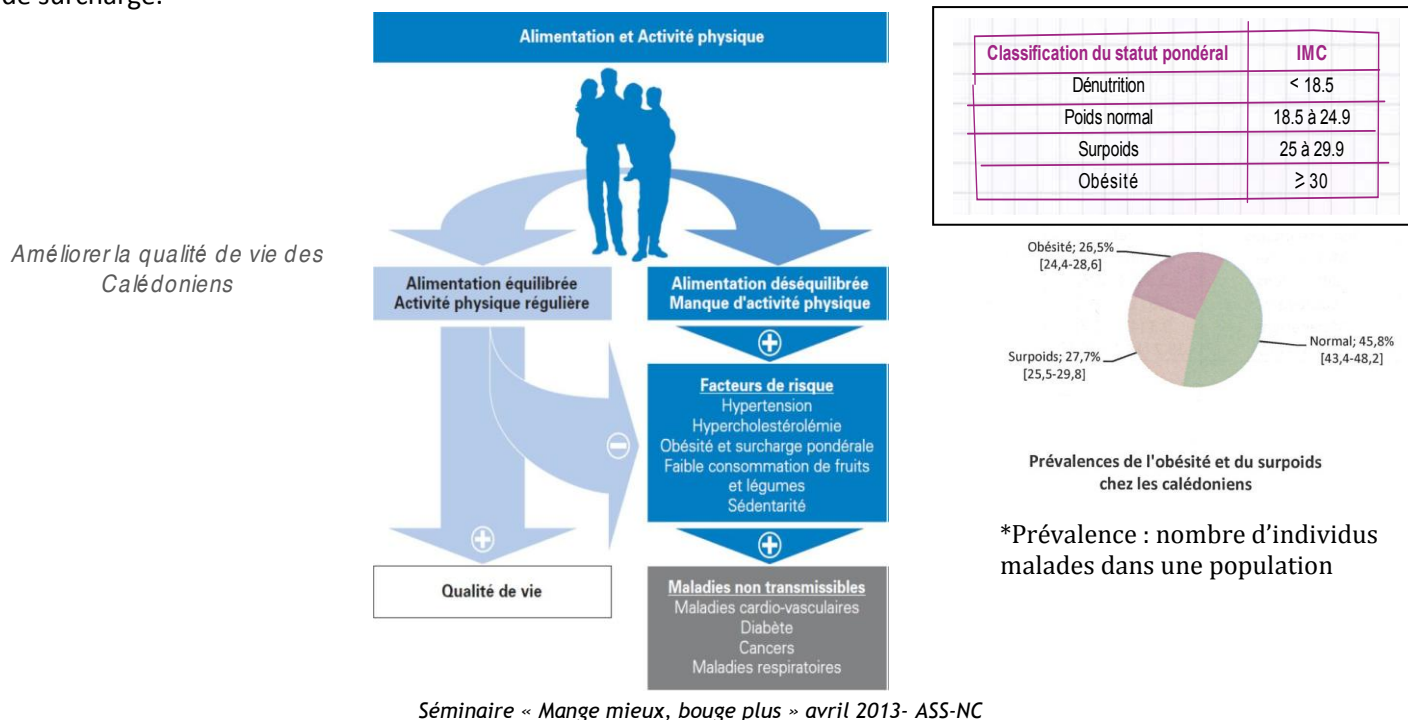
de surcharge.

Améliorer la qualité de vie des Calédoniens

Alimentation et Activité physique

Alimentation équilibrée
Activité physique régulière

Alimentation déséquilibrée
Manque d'activité physique

Facteurs de risque
Hypertension
Hypercholestérolémie
Obésité et surcharge pondérale
Faible consommation de fruits et légumes
Sédentarité

Qualité de vie

Maladies non transmissibles
Maladies cardio-vasculaires
Diabète
Cancers
Maladies respiratoires

| Classification du statut pondéral | IMC |
|---|---|
| Dénutrition | < 18.5 |
| Poids normal | 18.5 à 24.9 |
| Surpoids | 25 à 29.9 |
| Obésité | ≥ 30 |

Obésité; 26,5% [24,4-28,6]
Normal; 45,8% [43,4-48,2]
Surpoids; 27,7% [25,5-29,8]

Prévalences de l'obésité et du surpoids chez les calédoniens

*Prévalence : nombre d'individus malades dans une population

Séminaire « Mange mieux, bouge plus » avril 2013- ASS-NC